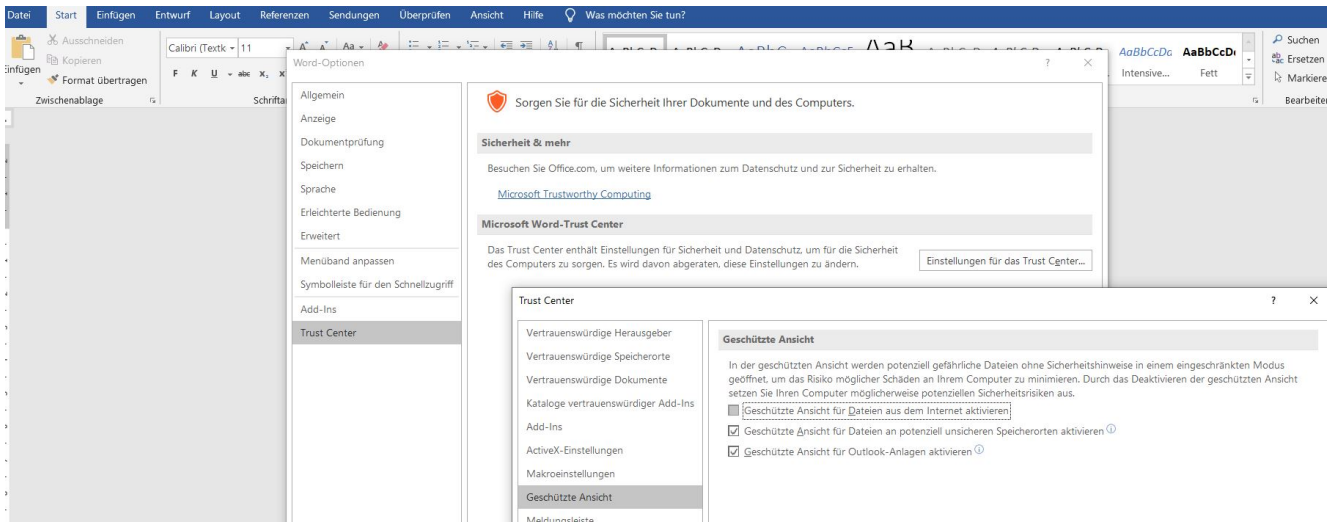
Datei Start Einfügen Entwurf Layout Referenzen Sendungen Überprüfen Ansicht Hilfe Was möchten Sie tun?

Ausschneiden
Kopieren
Einfügen
Format übertragen
Zwischenablage

Calibri (Textk 11
F K U abc $x_2$ x
Schrifta

AaBbCcDa AaBbCcD
Intensive... Fett

Suchen
Ersetzen
Markiere
Bearbeite

Word-Optionen ? X

Allgemein
Anzeige
Dokumentprüfung
Speichern
Sprache
Erleichterte Bedienung
Erweitert
Menüband anpassen
Symbolleiste für den Schnellzugriff
Add-Ins
Trust Center

Sorgen Sie für die Sicherheit Ihrer Dokumente und des Computers.

Sicherheit & mehr

Besuchen Sie Office.com, um weitere Informationen zum Datenschutz und zur Sicherheit zu erhalten.

Microsoft Trustworthy Computing

Microsoft Word-Trust Center

Das Trust Center enthält Einstellungen für Sicherheit und Datenschutz, um für die Sicherheit des Computers zu sorgen. Es wird davon abgeraten, diese Einstellungen zu ändern.

Einstellungen für das Trust Center...

Trust Center ? X

Vertrauenswürdige Herausgeber
Vertrauenswürdige Speicherorte
Vertrauenswürdige Dokumente
Kataloge vertrauenswürdiger Add-Ins
Add-Ins
ActiveX-Einstellungen
Makroeinstellungen
Geschützte Ansicht
Meldungsleiste

Geschützte Ansicht

In der geschützten Ansicht werden potenziell gefährliche Dateien ohne Sicherheitshinweise in einem eingeschränkten Modus geöffnet, um das Risiko möglicher Schäden an Ihrem Computer zu minimieren. Durch das Deaktivieren der geschützten Ansicht setzen Sie Ihren Computer möglicherweise potenziellen Sicherheitsrisiken aus.

Geschützte Ansicht für Dateien aus dem Internet aktivieren
Geschützte Ansicht für Dateien an potenziell unsicheren Speicherorten aktivieren
Geschützte Ansicht für Outlook-Anlagen aktivieren